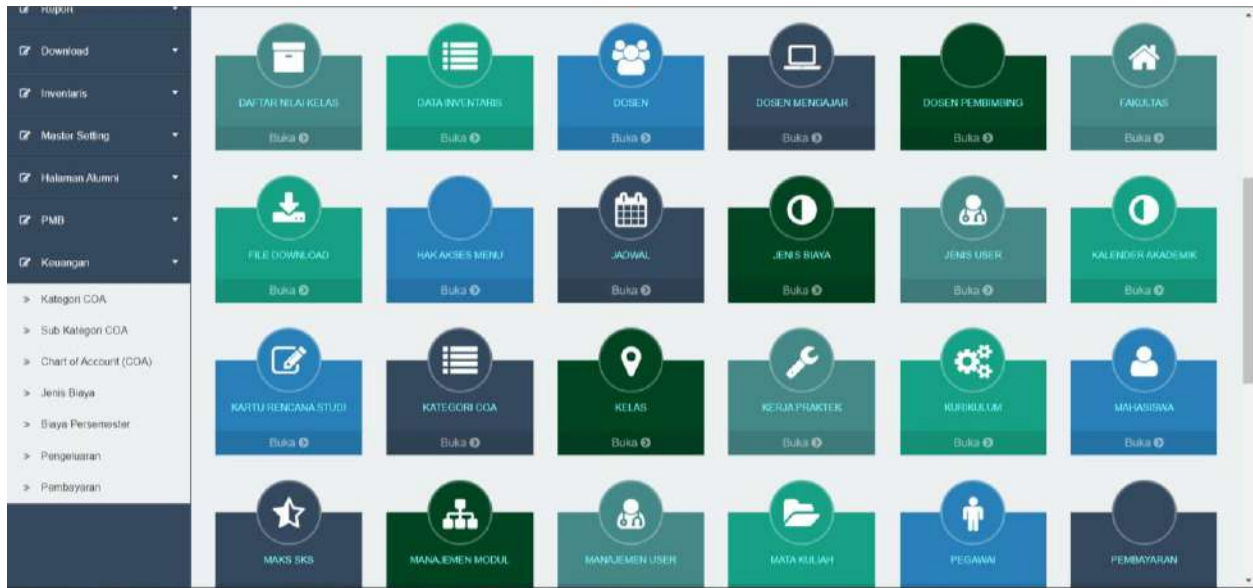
Raport
Download
Inventaris
Master Setting
Halaman Alumni
PMB
Keuangan
» Kategori COA
» Sub Kategori COA
» Chart of Account (COA)
» Jenis Biaya
» Biaya Persemester
» Pengeluaran
» Pembayaran

DAFTAR NILAI KELAS
Buka
DATA INVENTARIS
Buka
DOSEN
Buka
DOSEN MENGAJAR
Buka
DOSEN PEMBIMBING
Buka
FAKULTAS
Buka

FILE DOWNLOAD
Buka
HAK AKSES MENU
Buka
JADWAL
Buka
JENIS BIAYA
Buka
JENIS USER
Buka
KALENDER AKADEMIK
Buka

KARTU RENCANA STUDI
Buka
KATEGORI COA
Buka
KELAS
Buka
KERJA PRAKTEK
Buka
KURIKULUM
Buka
MAHASISWA
Buka

MAKS SKS
MANAJEMEN MODUL
MANAJEMEN USER
MATA KULIAH
PEGAWAI
PEMBAYARAN